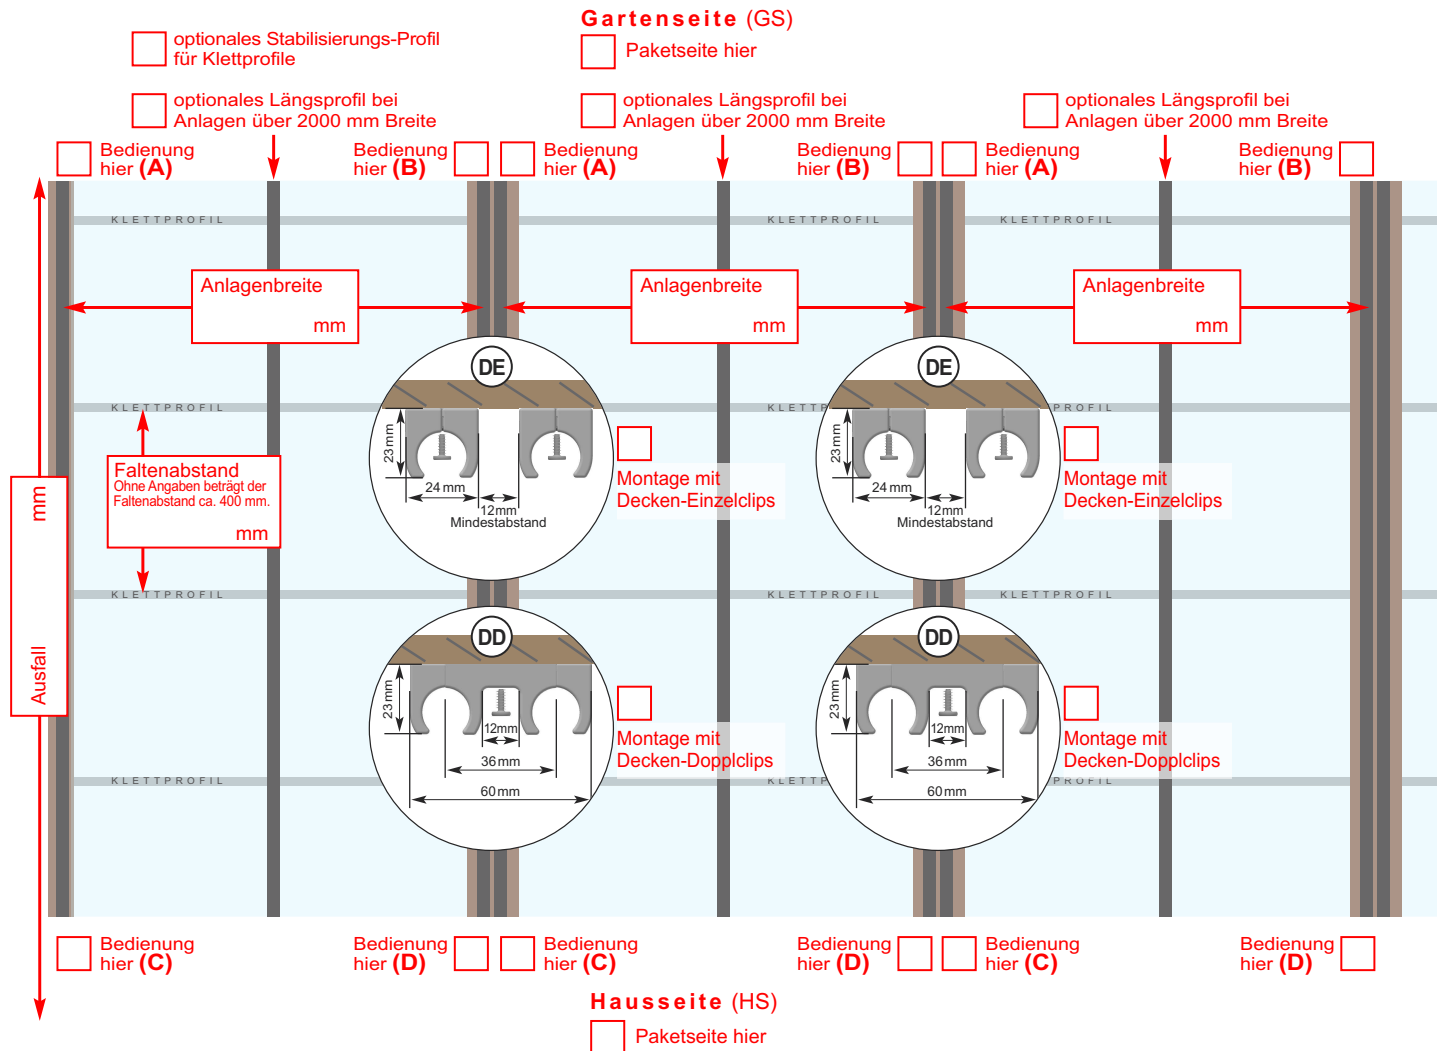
Gartenseite (GS)

optionales Stabilisierungs-Profil für Klettprofile

Paketseite hier

optionales Längsprofil bei Anlagen über 2000 mm Breite

optionales Längsprofil bei Anlagen über 2000 mm Breite

optionales Längsprofil bei Anlagen über 2000 mm Breite

Bedienung hier (A)

Bedienung hier (B)

Bedienung hier (A)

Bedienung hier (B)

Bedienung hier (A)

Bedienung hier (B)

KLETTPROFIL

KLETTPROFIL

KLETTPROFIL

Anlagenbreite
mm

Anlagenbreite
mm

Anlagenbreite
mm

DE

DE

KLETTPROFIL

KLETTPROFIL

PROFIL

23 mm

24 mm

12mm

Mindestabstand

23 mm

24 mm

12mm

Mindestabstand

Montage mit Decken-Einzelclips

Montage mit Decken-Einzelclips

Faltenabstand
Ohne Angaben beträgt der Faltenabstand ca. 400 mm.
mm

mm

Ausfall

KLETTPROFIL

KLETTPROFIL

KLETTPROFIL

DD

DD

23 mm

12mm

36 mm

60 mm

23 mm

12mm

36 mm

60 mm

Montage mit Decken-Dopplclips

Montage mit Decken-Dopplclips

KLETTPROFIL

KLETTP

PROFIL

Bedienung hier (C)

Bedienung hier (D)

Bedienung hier (C)

Bedienung hier (D)

Bedienung hier (C)

Bedienung hier (D)

Hausseite (HS)

Paketseite hier